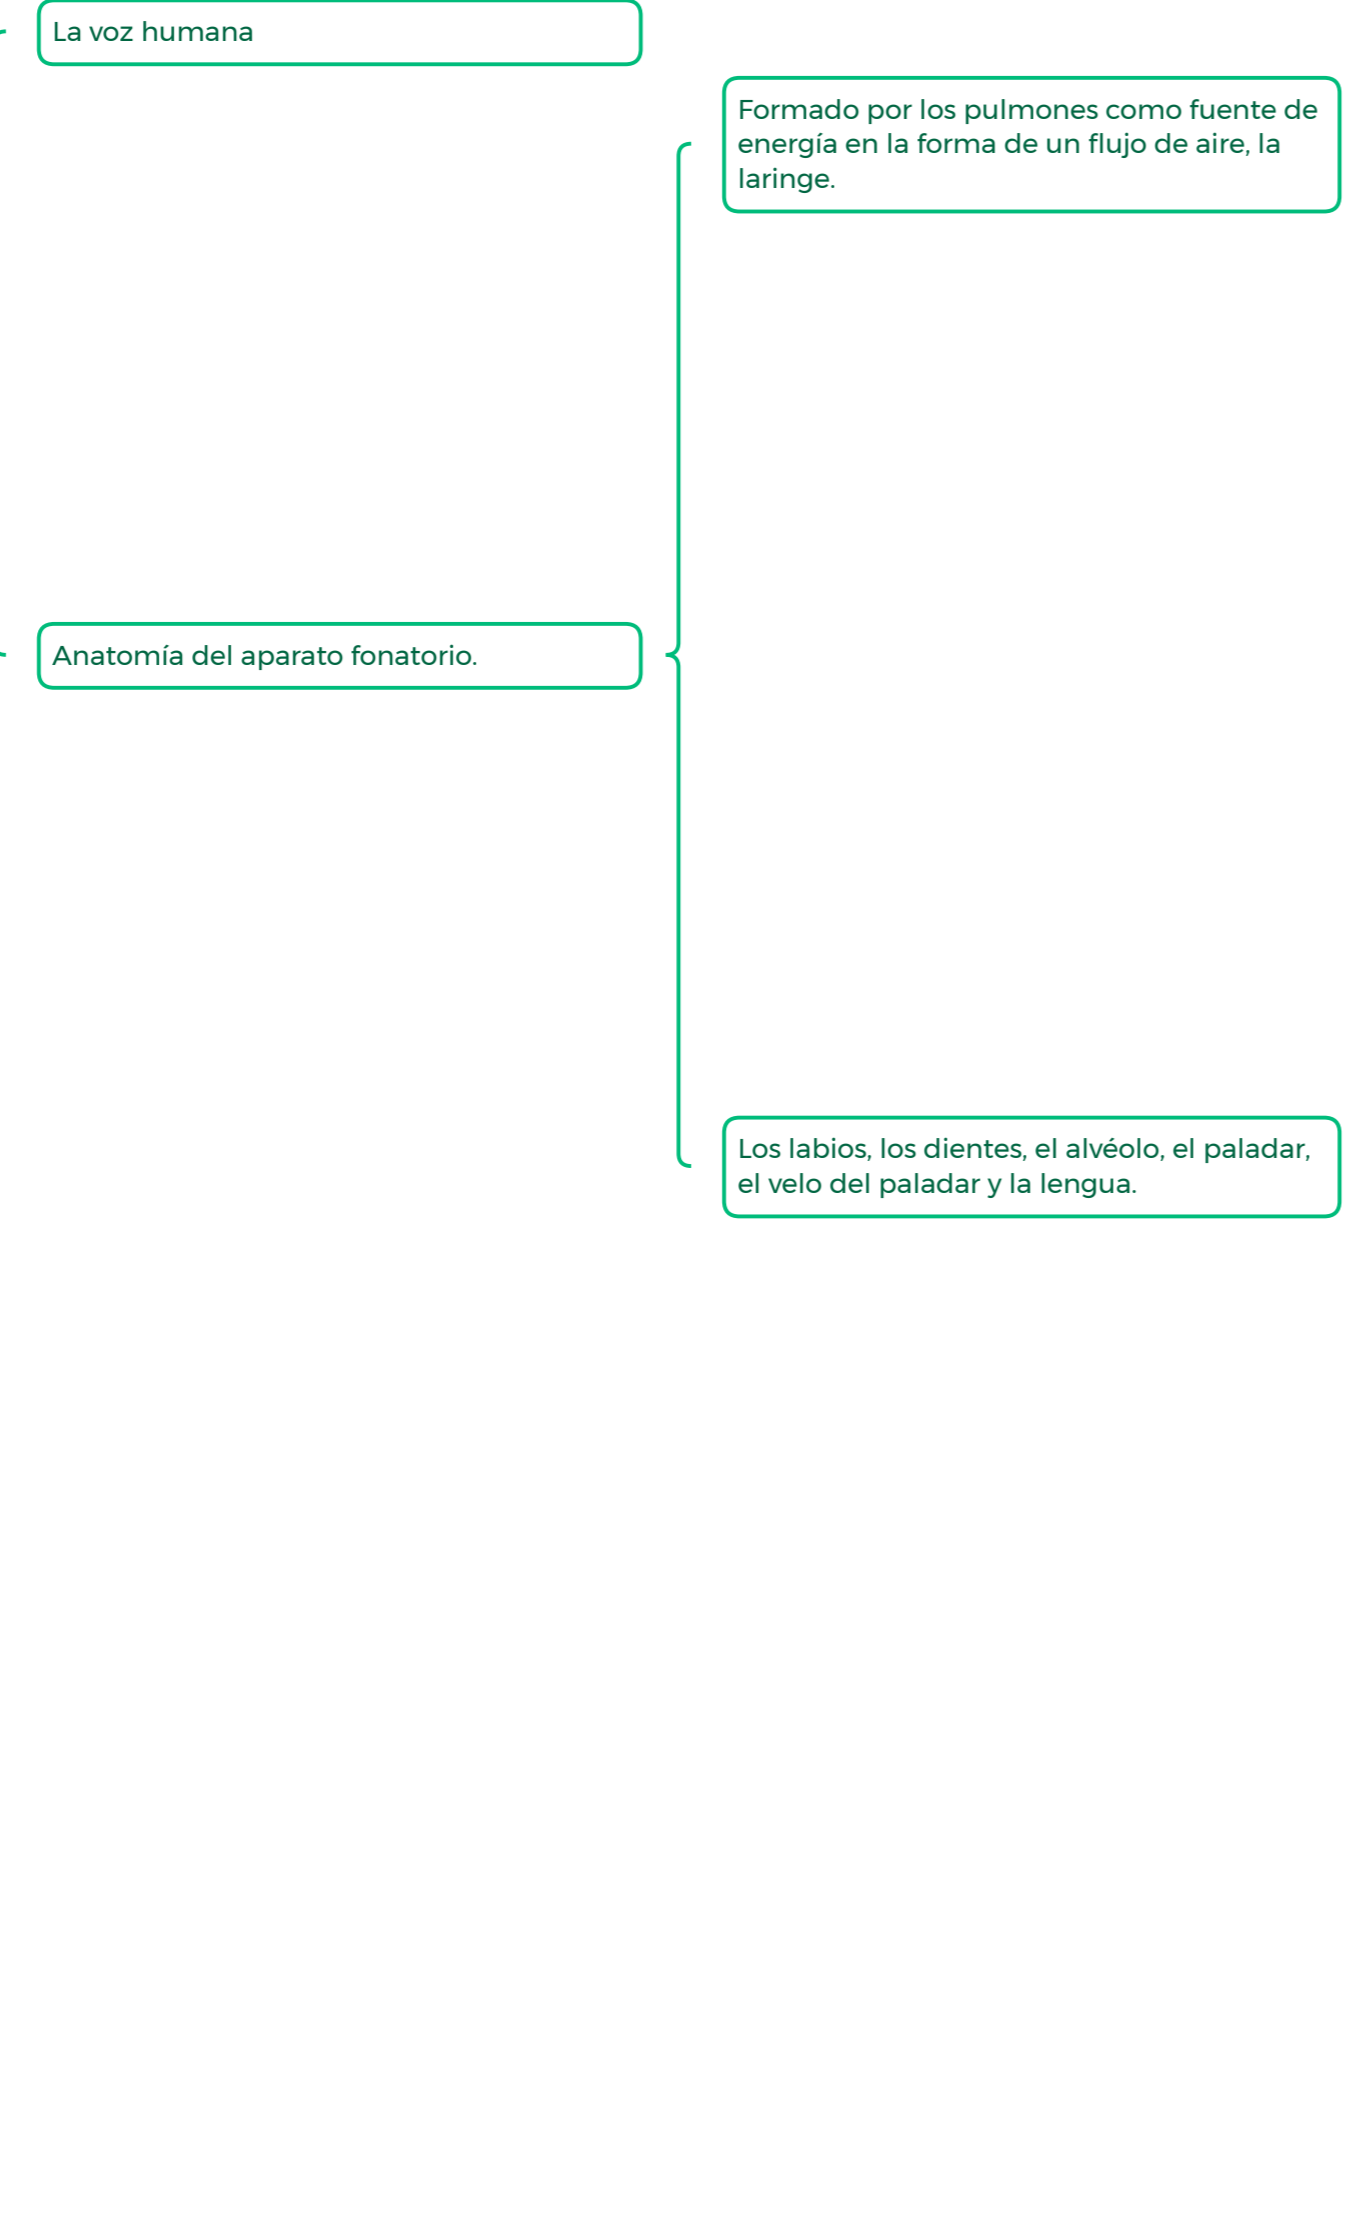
La voz humana

Formado por los pulmones como fuente de energía en la forma de un flujo de aire, la laringe.

Anatomía del aparato fonatorio.

Los labios, los dientes, el alvéolo, el paladar, el velo del paladar y la lengua.